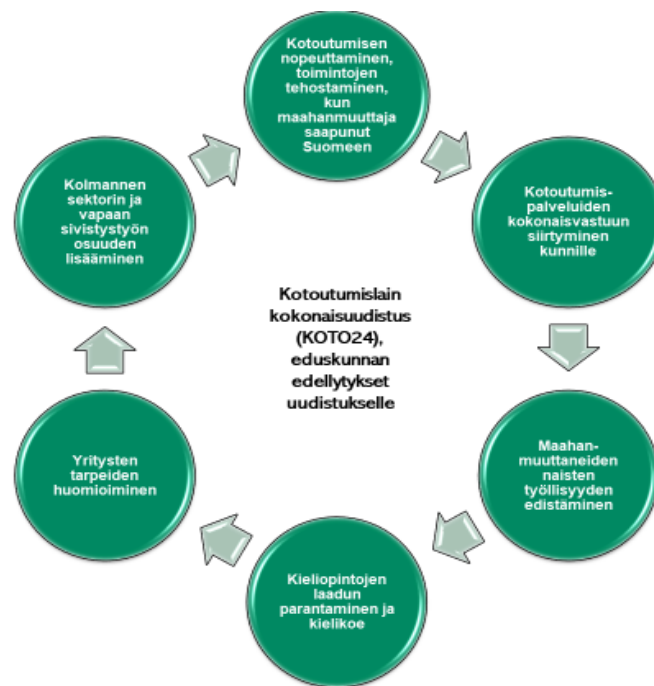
Kotoutumisen nopeuttaminen, toimintojen tehostaminen, kun maahanmuuttaja saapunut Suomeen

Kotoutumis-palveluiden kokonaisvastuun siirtyminen kunnille

Maahan-muuttaneiden naisten työllisyyden edistäminen

Kieliopintojen laadun parantaminen ja kielikoe

Yritysten tarpeiden huomioiminen

Kolmannen sektorin ja vapaan sivistystyön osuuden lisääminen

Kotoutumislain kokonaisuudistus (KOTO24), eduskunnan edellytykset uudistukselle